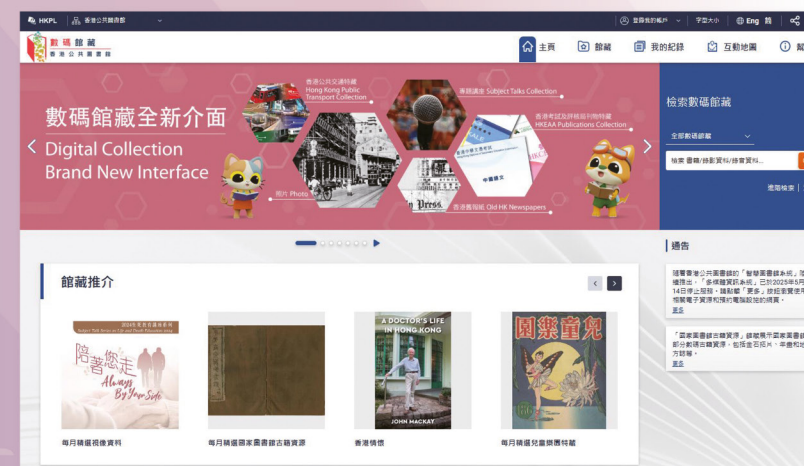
HKPL | 香港公共圖書館

登錄我的帳戶 | 字型大小 | Eng 简

數碼館藏
香港公共圖書館

主頁 | 館藏 | 我的紀錄 | 互動地圖 | 醒

數碼館藏全新介面
Digital Collection
Brand New Interface

香港公共交通特藏
Hong Kong Public Transport Collection

專題講座 Subject Talks Collection

香港考試及評核局刊物特藏
HKEAA Publications Collection

照片 Photo

香港舊報紙 Old HK Newspapers

檢索數碼館藏

全部數碼館藏

檢索 書籍/錄影資料/錄音資料...

進階檢索 |

通告

隨著香港公共圖書館的「智慧圖書館系統」陸續推出，「多媒體資訊系統」已於2025年5月14日停止服務。請點擊「更多」按鈕查閱使用相關電子資源和預約電腦設施的網頁。
更多

「需求圖書館古籍資源」鏈接至不同來源圖書館部分數碼古籍資源，包括金石拓片、甲骨和地方誌等。
更多

館藏推介

2024年度百合講座系列
隱蓄悠走
Always By Your Side

A DOCTOR'S LIFE IN HONG KONG
JOHN MACKAY

園樂童兒

每月精選視像資料

每月精選國家圖書館古籍資源

香港情懷

每月精選兒童讀物特藏